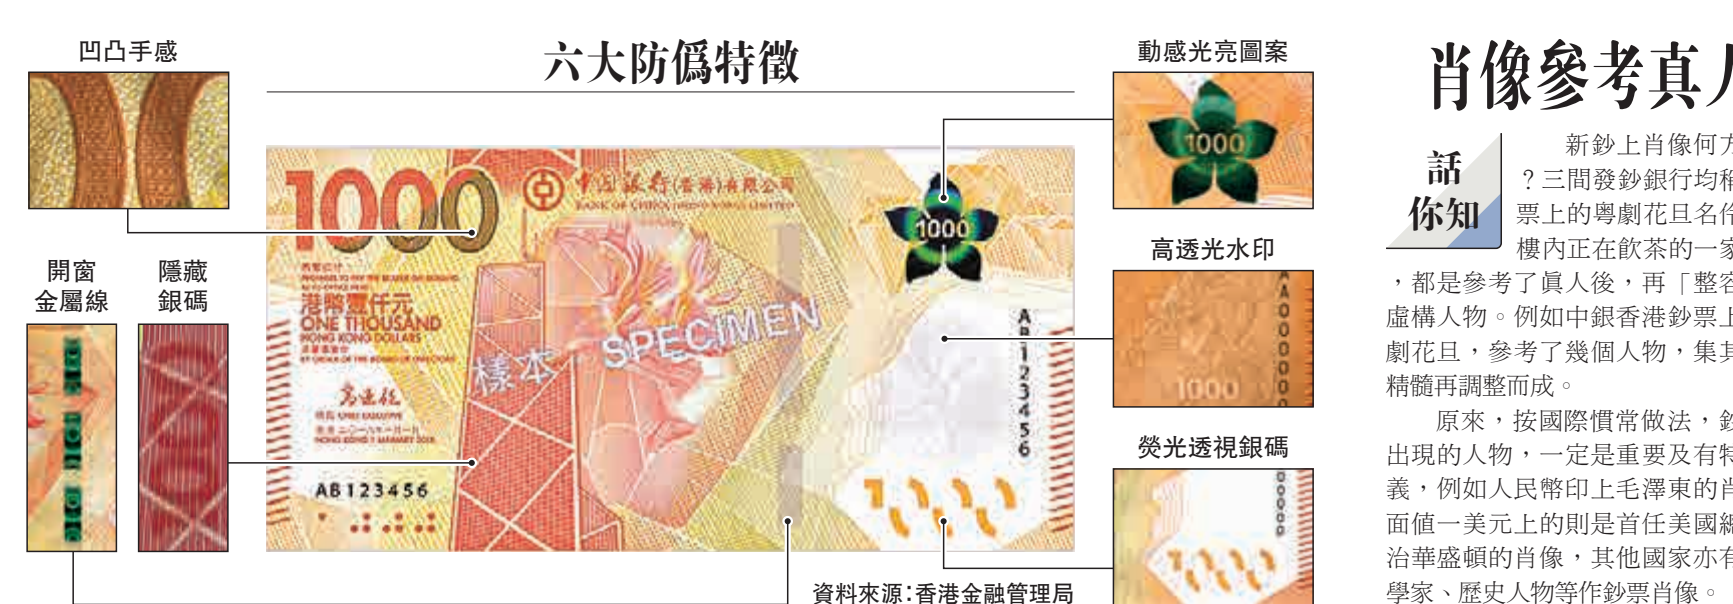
六大防偽特徵

凹凸手感

開窗金屬線

隱藏銀碼

動感光亮圖案

1000

高透光水印

1000

熒光透視銀碼

1000

中國銀行(香港)有限公司
BANK OF CHINA (HONG KONG) LIMITED

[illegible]
港幣壹仟元
ONE THOUSAND
HONG KONG DOLLARS
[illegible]

樣本 SPECIMEN

AB123456

A123456

資料來源:香港金融管理局

肖像參考真人

話你知

新鈔上肖像何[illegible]?三間發鈔銀行均稱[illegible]票上的粵劇花旦名伶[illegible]樓內正在飲茶的一家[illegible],都是參考了真人後,再「整容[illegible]虛構人物。例如中銀香港鈔票上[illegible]劇花旦,參考了幾個人物,集其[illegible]精髓再調整而成。

原來,按國際慣常做法,鈔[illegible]出現的人物,一定是重要及有特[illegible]義,例如人民幣印上毛澤東的肖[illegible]面值一美元上的則是首任美國總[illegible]治華盛頓的肖像,其他國家亦有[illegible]學家、歷史人物等作鈔票肖像。